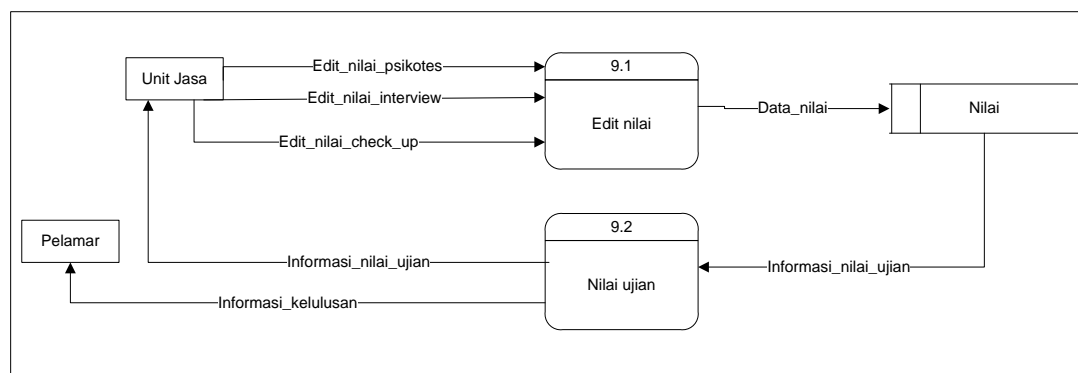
Unit Jasa

Edit_nilai_psikotes

Edit_nilai_interview

Edit_nilai_check_up

9.1

Edit nilai

Data_nilai

Nilai

Pelamar

9.2

Nilai ujian

Informasi_nilai_ujian

Informasi_kelulusan

Informasi_nilai_ujian